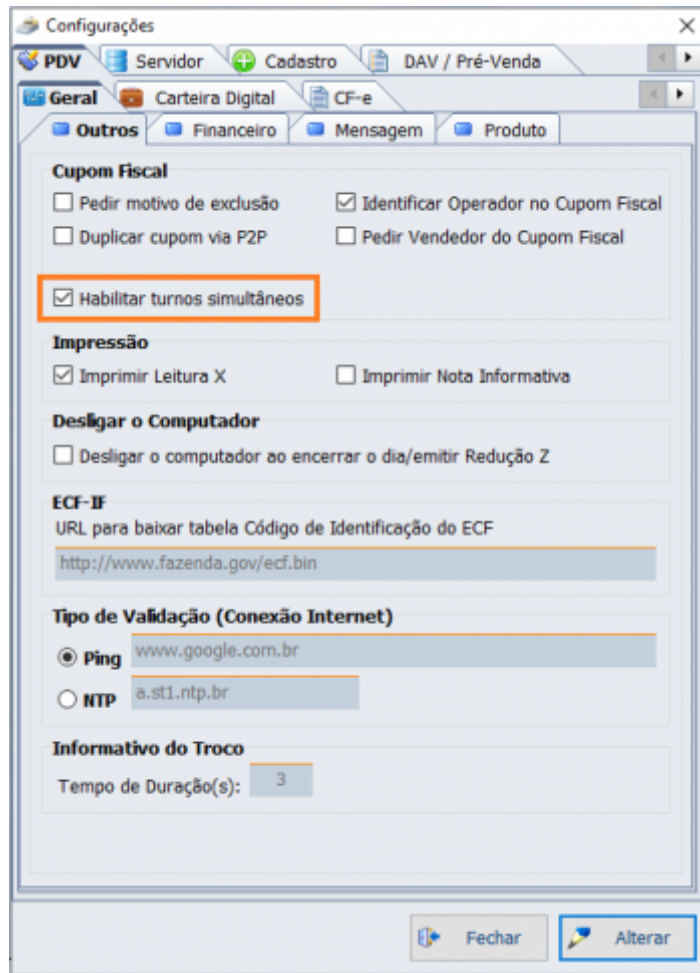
Configurações
×
PDV
Servidor
Cadastro
DAV / Pré-Venda
Geral
Carteira Digital
CF-e
Outros
Financeiro
Mensagem
Produto

Cupom Fiscal
Pedir motivo de exclusão
Identificar Operador no Cupom Fiscal
Duplicar cupom via P2P
Pedir Vendedor do Cupom Fiscal
Habilitar turnos simultâneos

Impressão
Imprimir Leitura X
Imprimir Nota Informativa

Desligar o Computador
Desligar o computador ao encerrar o dia/emitir Redução Z

ECF-IF
URL para baixar tabela Código de Identificação do ECF
http://www.fazenda.gov/ecf.bin

Tipo de Validação (Conexão Internet)
Ping www.google.com.br
NTP a.st1.ntp.br

Informativo do Troco
Tempo de Duração(s): 3

Fechar
Alterar